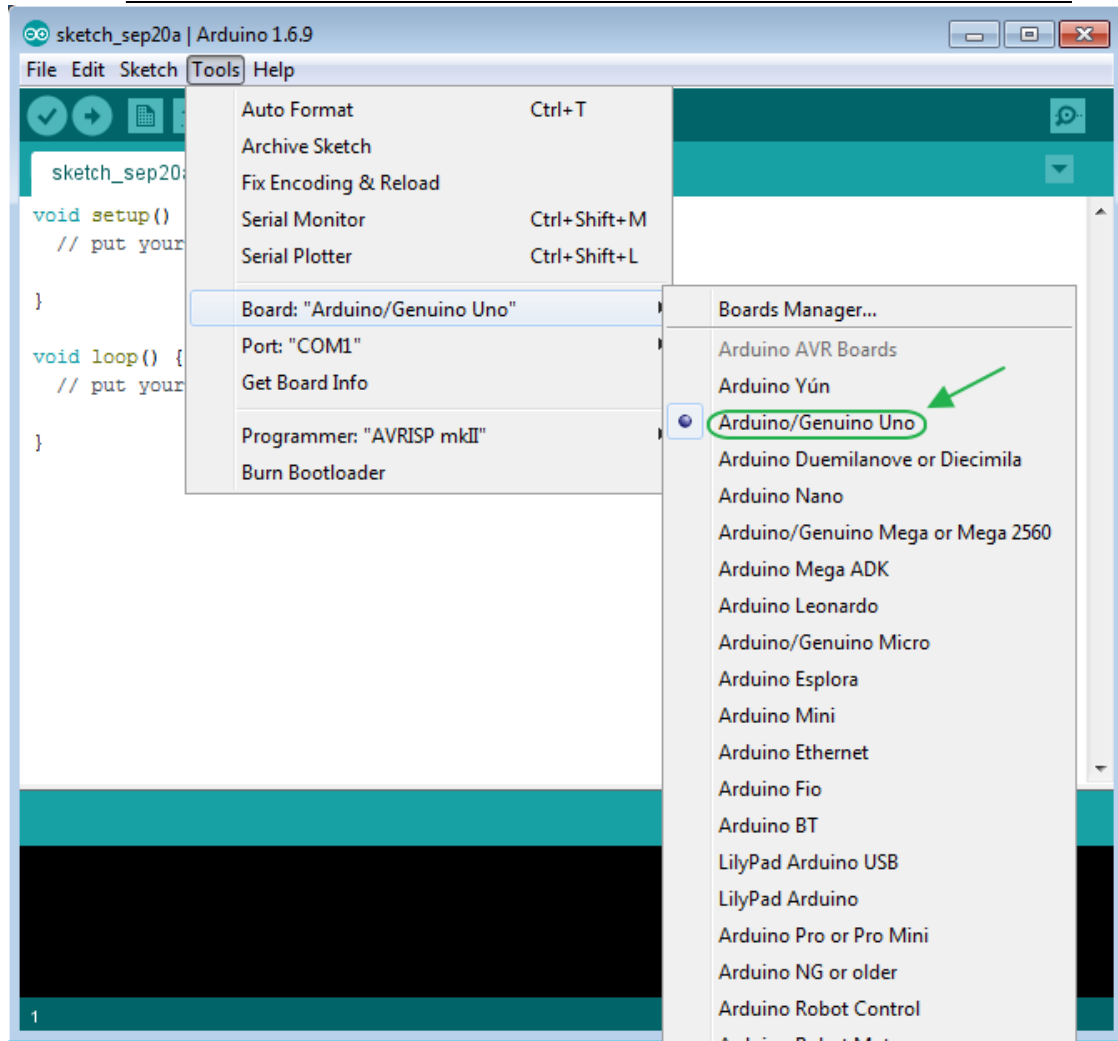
sketch_sep20a | Arduino 1.6.9

File Edit Sketch Tools Help

sketch_sep20a

void setup()
  // put your

}

void loop() {
  // put your

}

Auto Format Ctrl+T
Archive Sketch
Fix Encoding & Reload
Serial Monitor Ctrl+Shift+M
Serial Plotter Ctrl+Shift+L
Board: "Arduino/Genuino Uno"
Port: "COM1"
Get Board Info
Programmer: "AVRISP mkII"
Burn Bootloader

Boards Manager...
Arduino AVR Boards
Arduino Yún
Arduino/Genuino Uno
Arduino Duemilanove or Diecimila
Arduino Nano
Arduino/Genuino Mega or Mega 2560
Arduino Mega ADK
Arduino Leonardo
Arduino/Genuino Micro
Arduino Esplora
Arduino Mini
Arduino Ethernet
Arduino Fio
Arduino BT
LilyPad Arduino USB
LilyPad Arduino
Arduino Pro or Pro Mini
Arduino NG or older
Arduino Robot Control
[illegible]

1